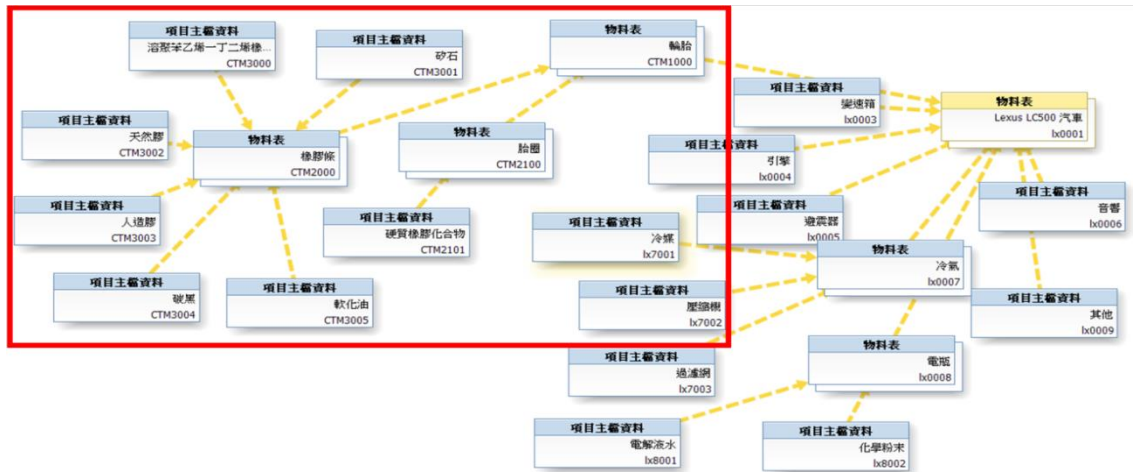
項目主檔資料
溶聚苯乙烯一丁二烯橡...
CTM3000

項目主檔資料
矽石
CTM3001

物料表
輪胎
CTM1000

項目主檔資料
天然膠
CTM3002

物料表
橡膠條
CTM2000

物料表
胎圈
CTM2100

項目主檔資料
人造膠
CTM3003

項目主檔資料
硬質橡膠化合物
CTM2101

項目主檔資料
碳黑
CTM3004

項目主檔資料
軟化油
CTM3005

項目主檔資料
變速箱
lx0003

物料表
Lexus LC500 汽車
lx0001

項目主檔資料
引擎
lx0004

項目主檔資料
避震器
lx0005

項目主檔資料
音響
lx0006

項目主檔資料
冷媒
lx7001

物料表
冷氣
lx0007

項目主檔資料
壓縮機
lx7002

項目主檔資料
其他
lx0009

項目主檔資料
過濾網
lx7003

物料表
電瓶
lx0008

項目主檔資料
電解液水
lx8001

項目主檔資料
化學粉末
lx8002